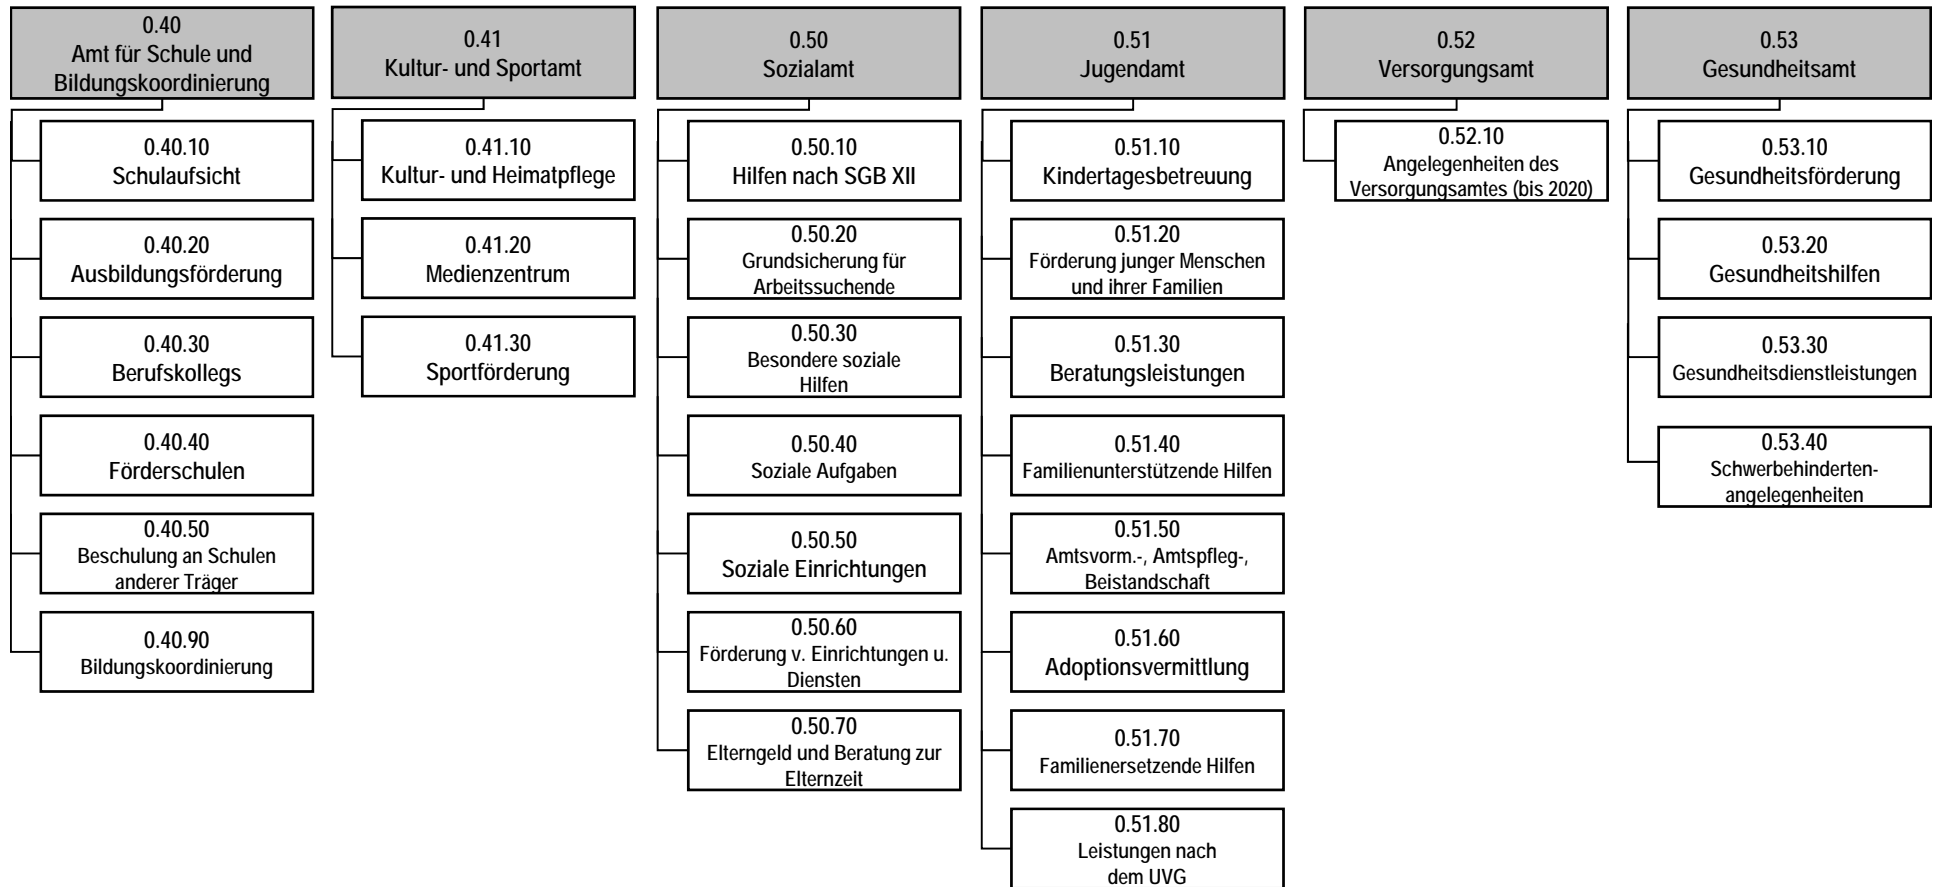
0.40
Amt für Schule und Bildungskoordinierung

0.40.10
Schulaufsicht

0.40.20
Ausbildungsförderung

0.40.30
Berufskollegs

0.40.40
Förderschulen

0.40.50
Beschulung an Schulen anderer Träger

0.40.90
Bildungskoordinierung

0.41
Kultur- und Sportamt

0.41.10
Kultur- und Heimatpflege

0.41.20
Medienzentrum

0.41.30
Sportförderung

0.50
Sozialamt

0.50.10
Hilfen nach SGB XII

0.50.20
Grundsicherung für Arbeitssuchende

0.50.30
Besondere soziale Hilfen

0.50.40
Soziale Aufgaben

0.50.50
Soziale Einrichtungen

0.50.60
Förderung v. Einrichtungen u. Diensten

0.50.70
Elterngeld und Beratung zur Elternzeit

0.51
Jugendamt

0.51.10
Kindertagesbetreuung

0.51.20
Förderung junger Menschen und ihrer Familien

0.51.30
Beratungsleistungen

0.51.40
Familienunterstützende Hilfen

0.51.50
Amtsvorm.-, Amtspfleg-, Beistandschaft

0.51.60
Adoptionsvermittlung

0.51.70
Familienersetzende Hilfen

0.51.80
Leistungen nach dem UVG

0.52
Versorgungsamt

0.52.10
Angelegenheiten des Versorgungsamtes (bis 2020)

0.53
Gesundheitsamt

0.53.10
Gesundheitsförderung

0.53.20
Gesundheitshilfen

0.53.30
Gesundheitsdienstleistungen

0.53.40
Schwerbehinderten-angelegenheiten